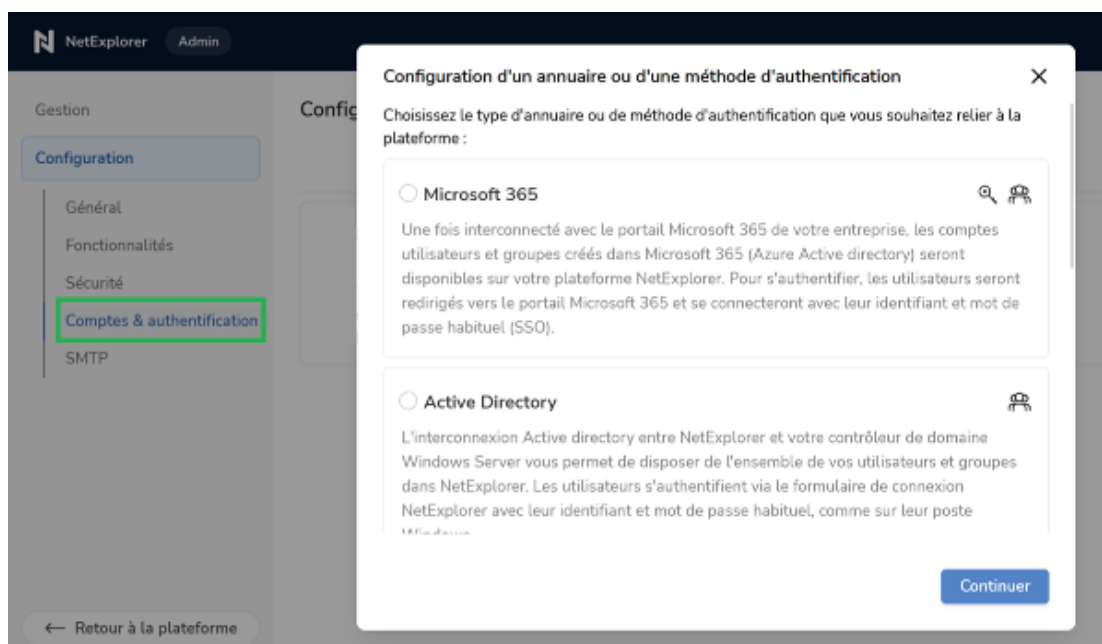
NetExplorer Admin

Gestion

Configuration

Général

Fonctionnalités

Sécurité

Comptes & authentification

SMTP

← Retour à la plateforme

Config

Configuration d'un annuaire ou d'une méthode d'authentification ✕

Choisissez le type d'annuaire ou de méthode d'authentification que vous souhaitez relier à la plateforme :

Microsoft 365

Une fois interconnecté avec le portail Microsoft 365 de votre entreprise, les comptes utilisateurs et groupes créés dans Microsoft 365 (Azure Active directory) seront disponibles sur votre plateforme NetExplorer. Pour s'authentifier, les utilisateurs seront redirigés vers le portail Microsoft 365 et se connecteront avec leur identifiant et mot de passe habituel (SSO).

Active Directory

L'interconnexion Active directory entre NetExplorer et votre contrôleur de domaine Windows Server vous permet de disposer de l'ensemble de vos utilisateurs et groupes dans NetExplorer. Les utilisateurs s'authentifient via le formulaire de connexion NetExplorer avec leur identifiant et mot de passe habituel, comme sur leur poste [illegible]

Continuer